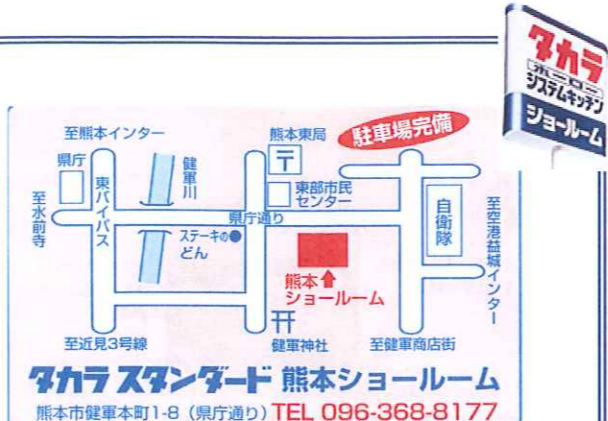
タカラ
ホーロー
システムキッチン
ショールーム

駐車場完備

至熊本インター
熊本東局
県庁
健軍川
東バイパス
東部市民センター
至水前寺
県庁通り
自衛隊
至空港益城インター
ステーキのどん
熊本
ショールーム
至近見3号線
健軍神社
至健軍商店街

タカラスタンダード 熊本ショールーム
熊本市健軍本町1-8（県庁通り）TEL 096-368-8177